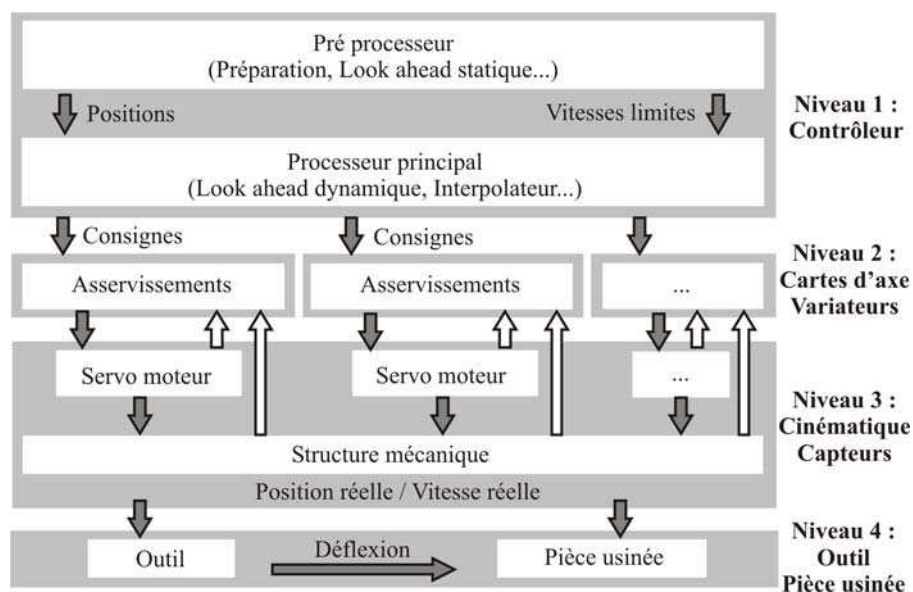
Pré processeur
(Préparation, Look ahead statique...)

Positions

Vitesses limites

Niveau 1 :
Contrôleur

Processeur principal
(Look ahead dynamique, Interpolateur...)

Consignes

Consignes

Niveau 2 :
Cartes d'axe
Variateurs

Asservissements

Asservissements

...

Servo moteur

Servo moteur

...

Niveau 3 :
Cinématique
Capteurs

Structure mécanique

Position réelle / Vitesse réelle

Niveau 4 :
Outil
Pièce usinée

Outil

Déflexion

Pièce usinée